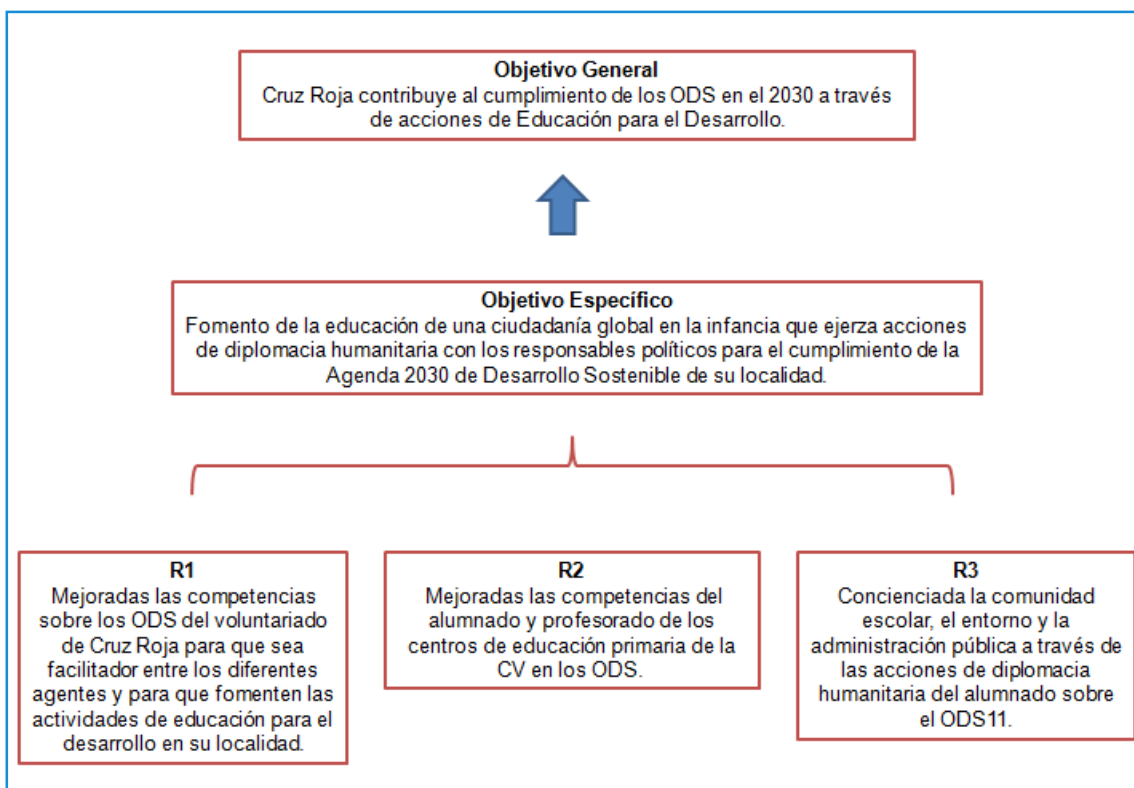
Objetivo General
Cruz Roja contribuye al cumplimiento de los ODS en el 2030 a través de acciones de Educación para el Desarrollo.

Objetivo Específico
Fomento de la educación de una ciudadanía global en la infancia que ejerza acciones de diplomacia humanitaria con los responsables políticos para el cumplimiento de la Agenda 2030 de Desarrollo Sostenible de su localidad.

R1
Mejoradas las competencias sobre los ODS del voluntariado de Cruz Roja para que sea facilitador entre los diferentes agentes y para que fomenten las actividades de educación para el desarrollo en su localidad.

R2
Mejoradas las competencias del alumnado y profesorado de los centros de educación primaria de la CV en los ODS.

R3
Concienciada la comunidad escolar, el entorno y la administración pública a través de las acciones de diplomacia humanitaria del alumnado sobre el ODS11.